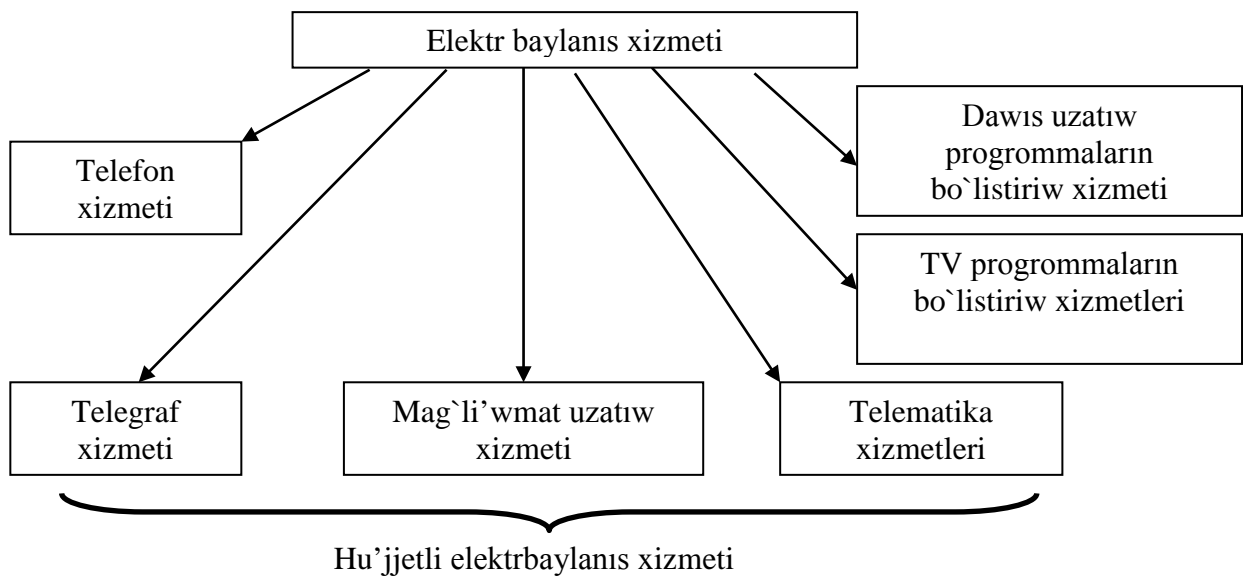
Elektr baylanıs xizmeti

Telefon xizmeti

Dawıs uzatıw programmaların bo`listiriw xizmeti

TV programmaların bo`listiriw xizmetleri

Telegraf xizmeti

Mag`li'wmat uzatıw xizmeti

Telematika xizmetleri

Hu'jjetli elektrbaylanıs xizmeti